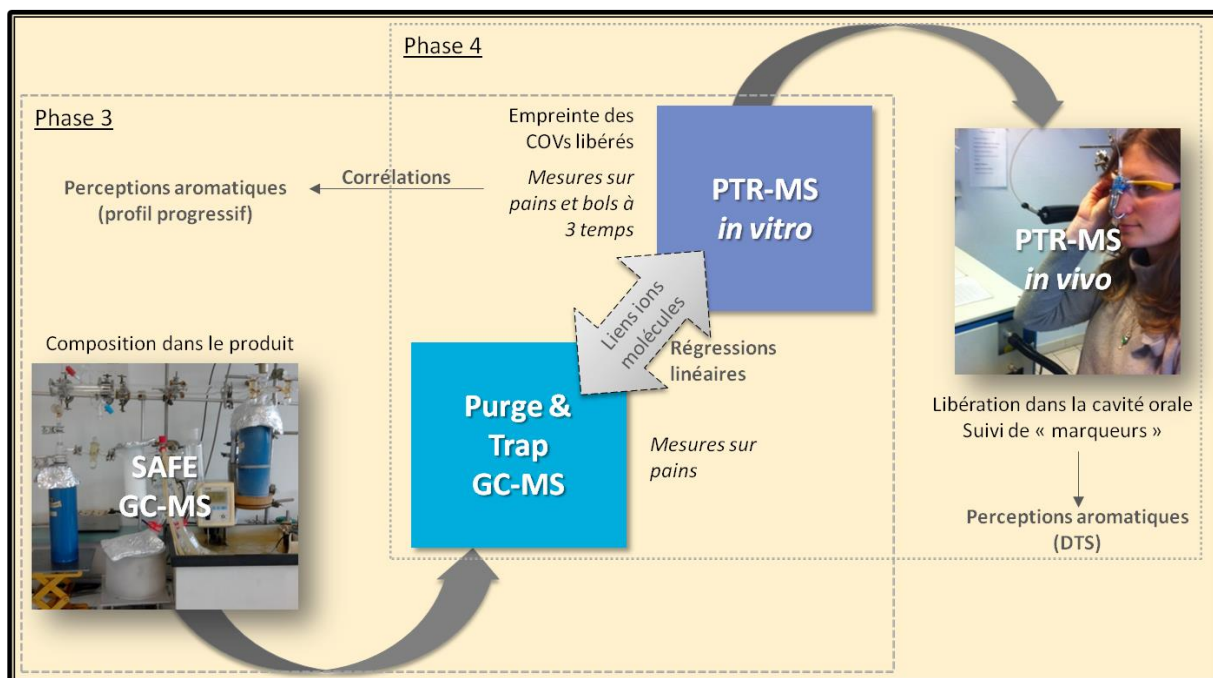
Phase 4

Phase 3

Empreinte des COVs libérés

Perceptions aromatiques (profil progressif)

Corrélations

Mesures sur pains et bols à 3 temps

PTR-MS
in vitro

PTR-MS
in vivo

Liens ions molécules

Composition dans le produit

Régressions linéaires

SAFE
GC-MS

Purge & Trap
GC-MS

Mesures sur pains

Libération dans la cavité orale
Suivi de « marqueurs »

Perceptions aromatiques (DTS)